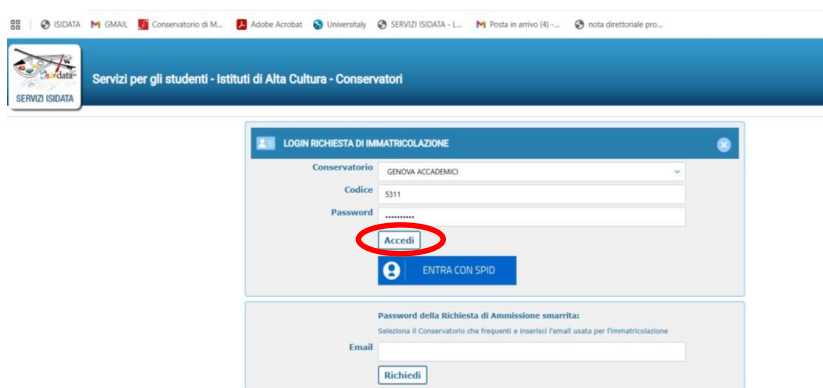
ISIDATA GMAIL Conservatorio di M... Adobe Acrobat Universitaly SERVIZI ISIDATA - L... Posta in arrivo (4) -... nota direttoriale pro...

Isidata

SERVIZI ISIDATA

Servizi per gli studenti - Istituti di Alta Cultura - Conservatori

LOGIN RICHIESTA DI IMMATRICOLAZIONE

Conservatorio GENOVA ACCADEMICI

Codice 5311

Password ..........

Accedi

ENTRA CON SPID

Password della Richiesta di Ammissione smarrita:

Seleziona il Conservatorio che frequenti e inserisci l'email usata per l'immatricolazione

Email

Richiedi